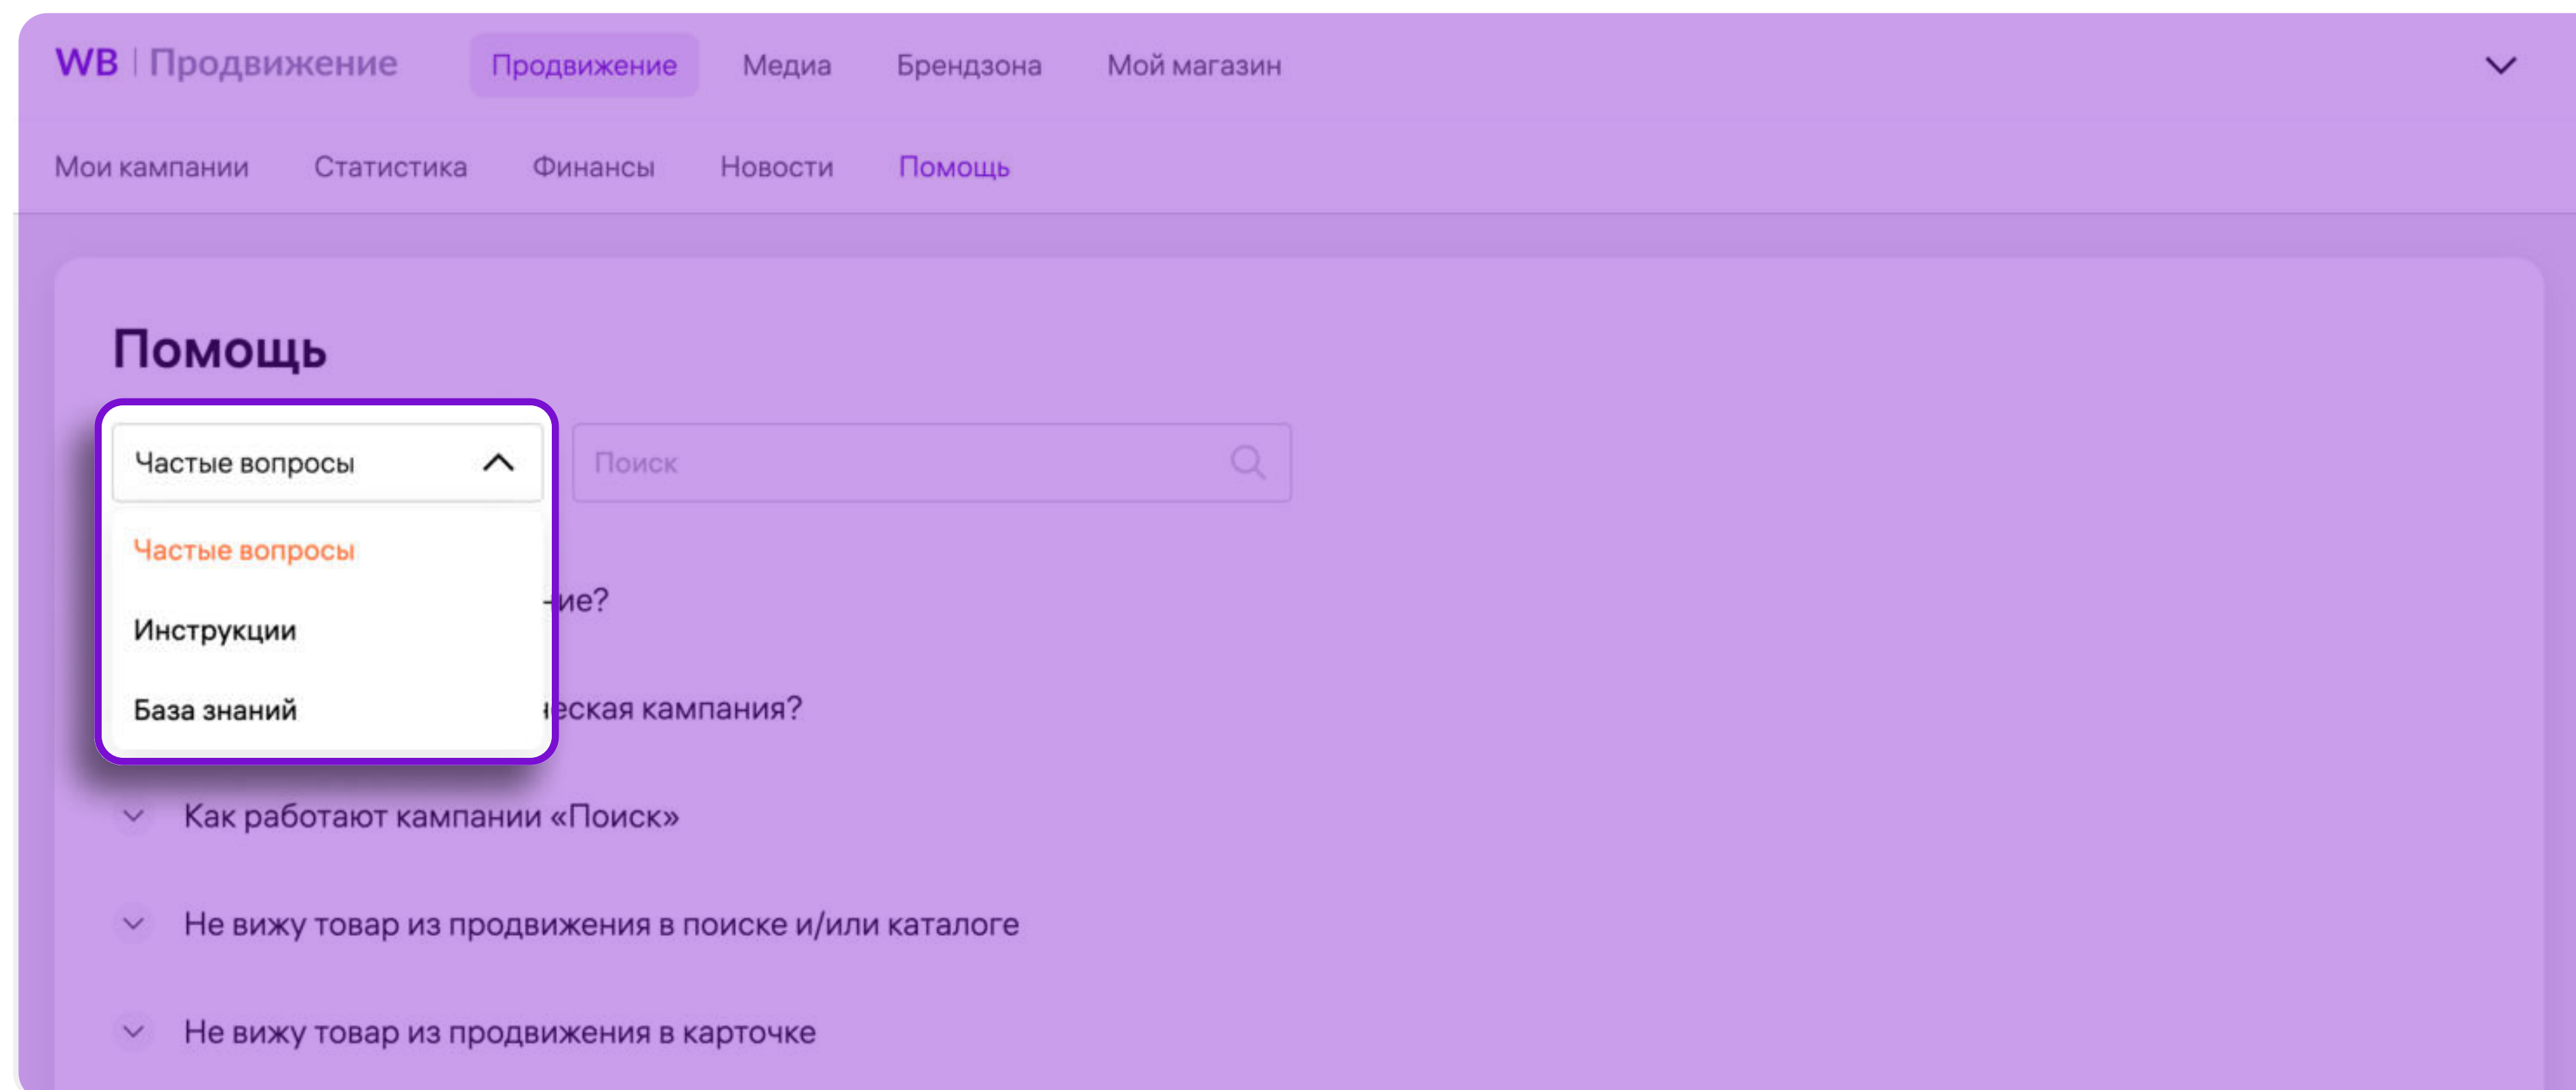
WB | Продвижение Продвижение Медиа Брендзона Мой магазин

Мои кампании Статистика Финансы Новости Помощь

Помощь

Частые вопросы

Поиск

Частые вопросы

Инструкции

База знаний

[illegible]ие?

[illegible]еская кампания?

Как работают кампании «Поиск»

Не вижу товар из продвижения в поиске и/или каталоге

Не вижу товар из продвижения в карточке